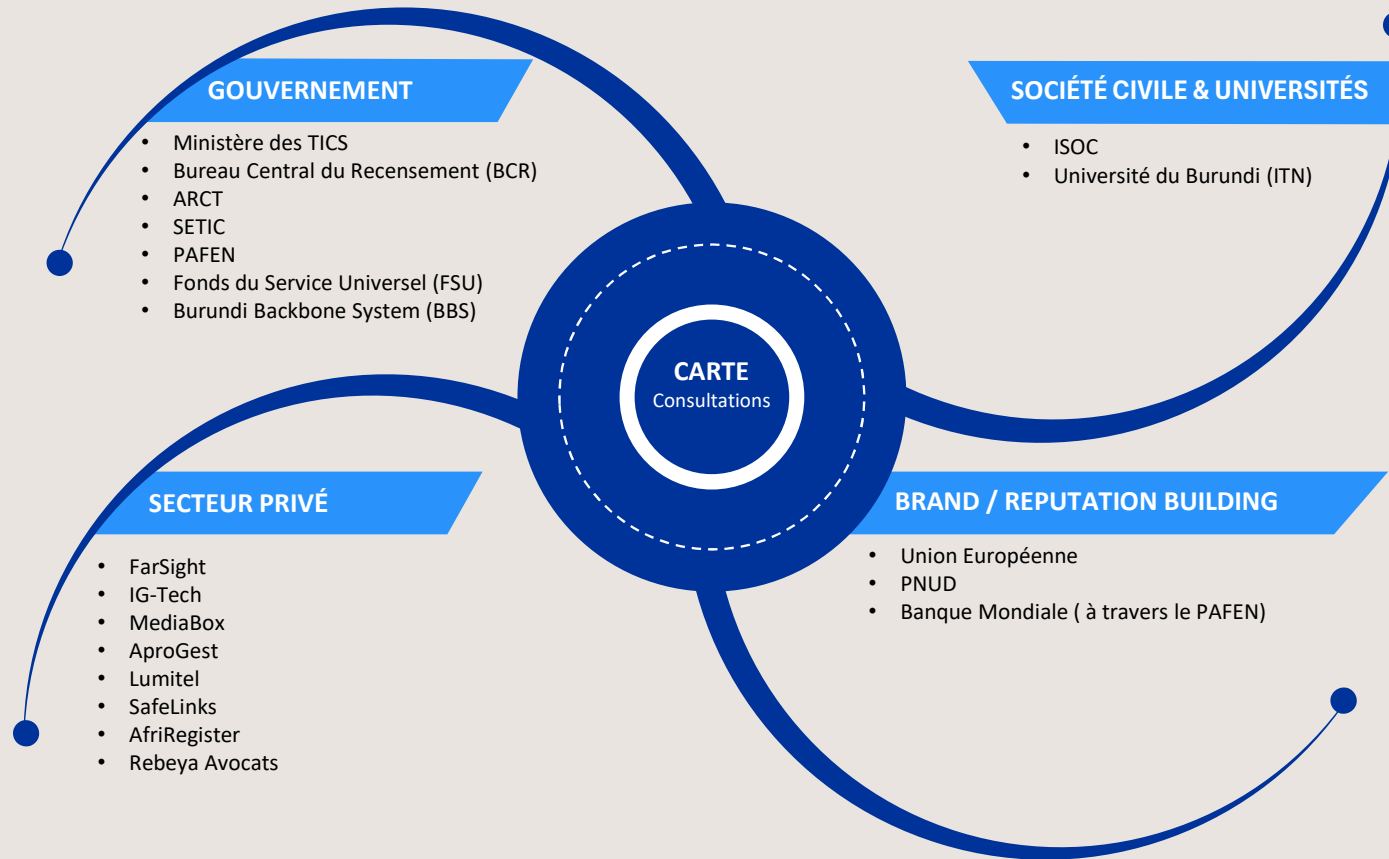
GOUVERNEMENT

- Ministère des TICS
- Bureau Central du Recensement (BCR)
- ARCT
- SETIC
- PAFEN
- Fonds du Service Universel (FSU)
- Burundi Backbone System (BBS)

SOCIÉTÉ CIVILE & UNIVERSITÉS

- ISOC
- Université du Burundi (ITN)

CARTE
Consultations

SECTEUR PRIVÉ

- FarSight
- IG-Tech
- MediaBox
- AproGest
- Lumitel
- SafeLinks
- AfriRegister
- Rebeya Avocats

BRAND / REPUTATION BUILDING

- Union Européenne
- PNUD
- Banque Mondiale ( à travers le PAFEN)